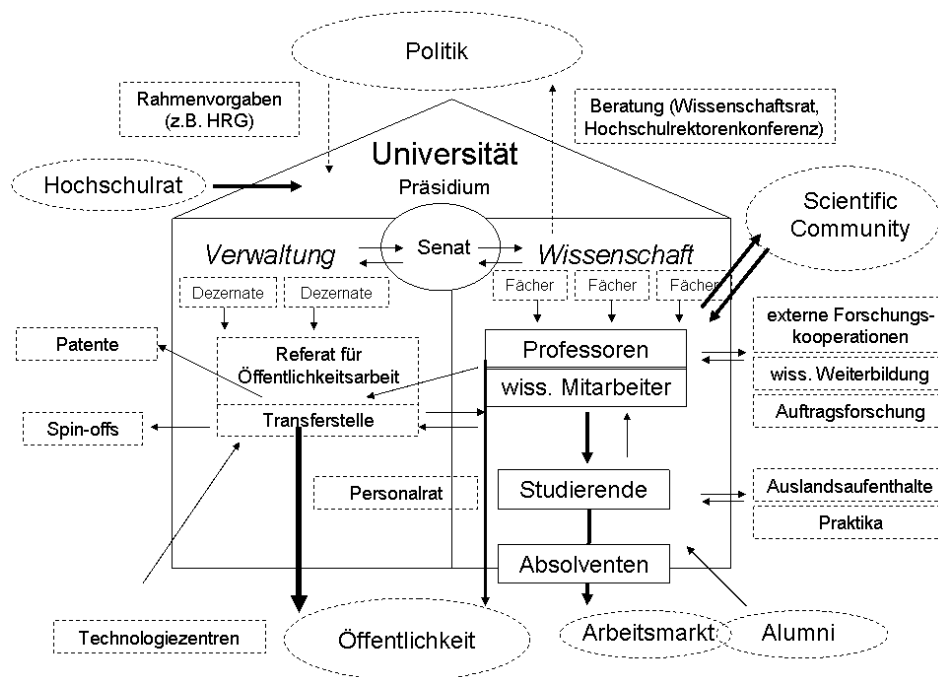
Politik

Rahmenvorgaben (z.B. HRG)

Beratung (Wissenschaftsrat, Hochschulrektorenkonferenz)

Universität

Präsidium

Hochschulrat

Scientific Community

Verwaltung

Senat

Wissenschaft

Dezernate

Dezernate

Fächer

Fächer

Fächer

externe Forschungskooperationen

Patente

Referat für Öffentlichkeitsarbeit

Professoren

wiss. Mitarbeiter

wiss. Weiterbildung

Auftragsforschung

Spin-offs

Transferstelle

Personalrat

Studierende

Auslandsaufenthalte

Praktika

Absolventen

Technologiezentren

Öffentlichkeit

Arbeitsmarkt

Alumni